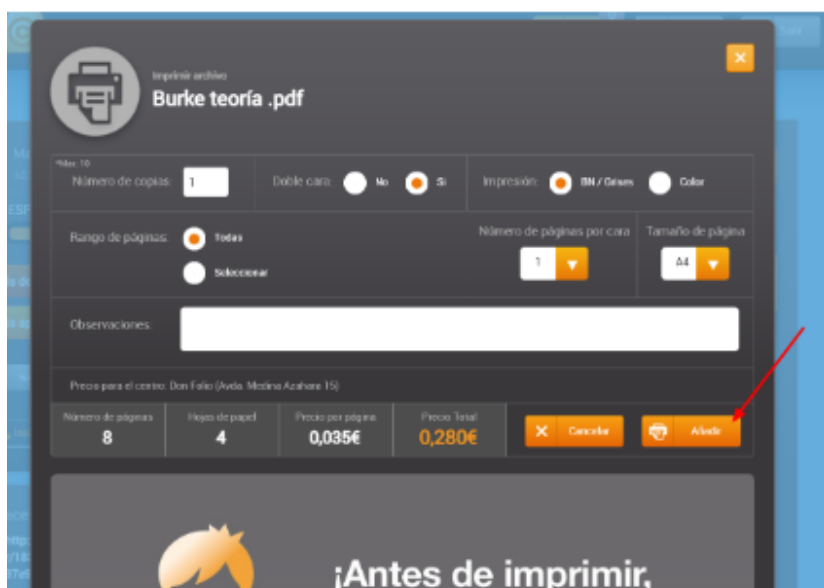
Imprimir archivo
Burke teoría .pdf

*Max 10
Número de copias: 1
Doble cara: No Si
Impresión: BN / Grises Color

Rango de páginas: Todas Seleccionar
Número de páginas por cara 1
Tamaño de página A4

Observaciones:

Precio para el centro: Don Folio (Avda. Medina Azahara 15)

| Número de páginas | Hojas de papel | Precio por página | Precio Total |
|---|---|---|---|
| 8 | 4 | 0,035€ | 0,280€ |

Cancelar
Añadir

¡Antes de imprimir,